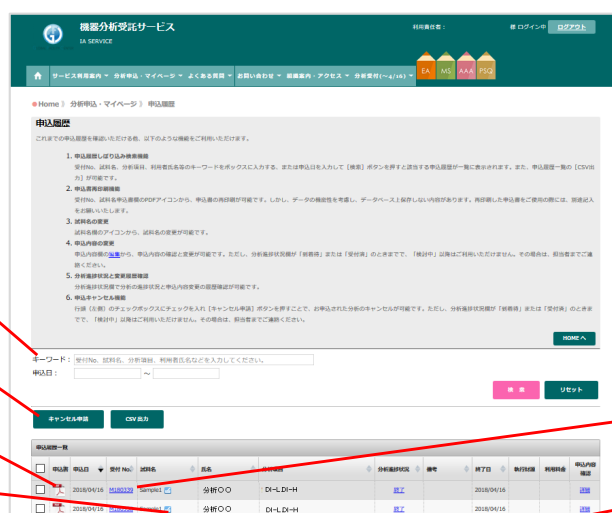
機器分析受託サービス
IA SERVICE

利用責任者：
様 ログイン中
ログアウト

サービス利用案内 ▼ 分析申込・マイページ ▼ よくある質問 ▼ お問い合わせ ▼ 装置案内・アクセス ▼ 分析受付(～4/16) ▼

EA MS AAA PSQ

●Home 》 分析申込・マイページ 》 申込履歴

申込履歴

これまでの申込履歴を確認いただける他、以下のような機能をご利用いただけます。

1. 申込履歴しぼり込み検索機能
受付No、試料名、分析項目、利用者氏名等のキーワードをボックスに入力する、または申込日を入力して［検索］ボタンを押すと該当する申込履歴が一覧に表示されます。また、申込履歴一覧の［CSV出力］が可能です。

2. 申込書再印刷機能
受付No、試料名等申込書のPDFアイコンから、申込書の再印刷が可能です。しかし、データの機能性を考慮し、データベース上保存しない内容があります。再印刷した申込書をご使用の際には、別途記入をお願いいたします。

3. 試料名の変更
試料名横のアイコンから、試料名の変更が可能です。

4. 申込内容の変更
申込内容の編集から、申込内容の確認と変更が可能です。ただし、分析進捗状況が「新規得」または「受付済」のときまでで、「検討中」以降はご利用いただけません。その場合は、担当者までご連絡ください。

5. 分析進捗状況と変更履歴確認
分析進捗状況で分析の進捗状況と申込内容変更の履歴確認が可能です。

6. 申込キャンセル機能
行頭（左側）のチェックボックスにチェックを入れ［キャンセル申請］ボタンを押すことで、お申込いただいた分析のキャンセルが可能です。ただし、分析進捗状況が「新規得」または「受付済」のときまでで、「検討中」以降はご利用いただけません。その場合は、担当者までご連絡ください。

HOMEへ

キーワード： 受付No、試料名、分析項目、利用者氏名などを入力してください。
申込日： ～

検索
リセット

キャンセル申請
CSV 出力

申込履歴一覧

| | 申込書 | 申込日 | 受付 No | 試料名 | 氏名 | 分析項目 | 分析進捗状況 | 備考 | 終了日 | 執行状態 | 利用料金 | 申込内容確認 |
|---|---|---|---|---|---|---|---|---|---|---|---|---|
| | | 2018/04/16 | M180329 | Sample1 | 分析〇〇 | DI-L,DI-H | 終了 | | 2018/04/16 | | | 詳細 |
| | | 2018/04/16 | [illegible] | Sample1 | 分析〇〇 | DI-L,DI-H | 終了 | | 2018/04/16 | | | 詳細 |